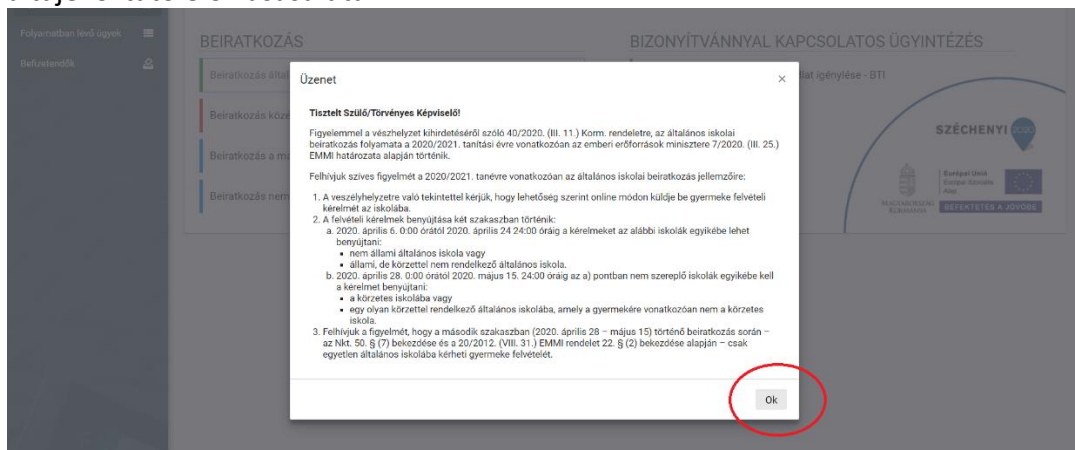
Folyamatban lévő ügyek

Befizetendők

BEIRATKOZÁS

Beiratkozás által

Beiratkozás köz

Beiratkozás a m

Beiratkozás nem

BIZONYÍTVÁNNYAL KAPCSOLATOS ÜGYINTÉZÉS

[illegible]lat igénylése - BTI

SZÉCHENYI 2020

Európai Unió Európai Szociális Alap

MAGYARORSZÁG KORMÁNYA

BEFEKTETÉS A JÖVŐBE

Üzenet

×

Tisztelt Szülő/Törvényes Képviselő!

Figyelemmel a veszélyhelyzet kihirdetéséről szóló 40/2020. (III. 11.) Korm. rendeletre, az általános iskolai beiratkozás folyamata a 2020/2021. tanítási évre vonatkozóan az emberi erőforrások minisztere 7/2020. (III. 25.) EMMI határozata alapján történik.

Felhívjuk szíves figyelmét a 2020/2021. tanévre vonatkozóan az általános iskolai beiratkozás jellemzőire:

1. A veszélyhelyzetre való tekintettel kérjük, hogy lehetőség szerint online módon küldje be gyermeke felvételi kérelmét az iskolába.
2. A felvételi kérelmek benyújtása két szakaszban történik:
a. 2020. április 6. 0:00 órától 2020. április 24 24:00 óráig a kérelmeket az alábbi iskolák egyikébe lehet benyújtani:
▪ nem állami általános iskola vagy
▪ állami, de körzettel nem rendelkező általános iskola.
b. 2020. április 28. 0:00 órától 2020. május 15. 24:00 óráig az a) pontban nem szereplő iskolák egyikébe kell a kérelmet benyújtani:
▪ a körzetes iskolába vagy
▪ egy olyan körzettel rendelkező általános iskolába, amely a gyermekére vonatkozóan nem a körzetes iskola.
3. Felhívjuk a figyelmét, hogy a második szakaszban (2020. április 28 – május 15) történő beiratkozás során – az Nkt. 50. § (7) bekezdése és a 20/2012. (VIII. 31.) EMMI rendelet 22. § (2) bekezdése alapján – csak egyetlen általános iskolába kérheti gyermeke felvételét.

Ok